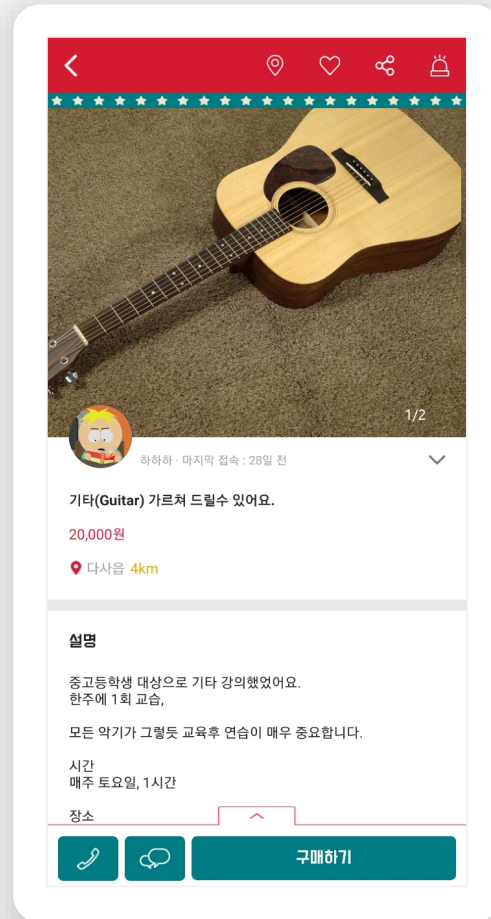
1/2

하하하 · 마지막 접속 : 28일 전

기타(Guitar) 가르쳐 드릴수 있어요.

20,000원

다사읍 4km

설명

중고등학생 대상으로 기타 강의했었어요.
한주에 1회 교습,

모든 악기가 그렇듯 교육후 연습이 매우 중요합니다.

시간
매주 토요일, 1시간

장소

구매하기